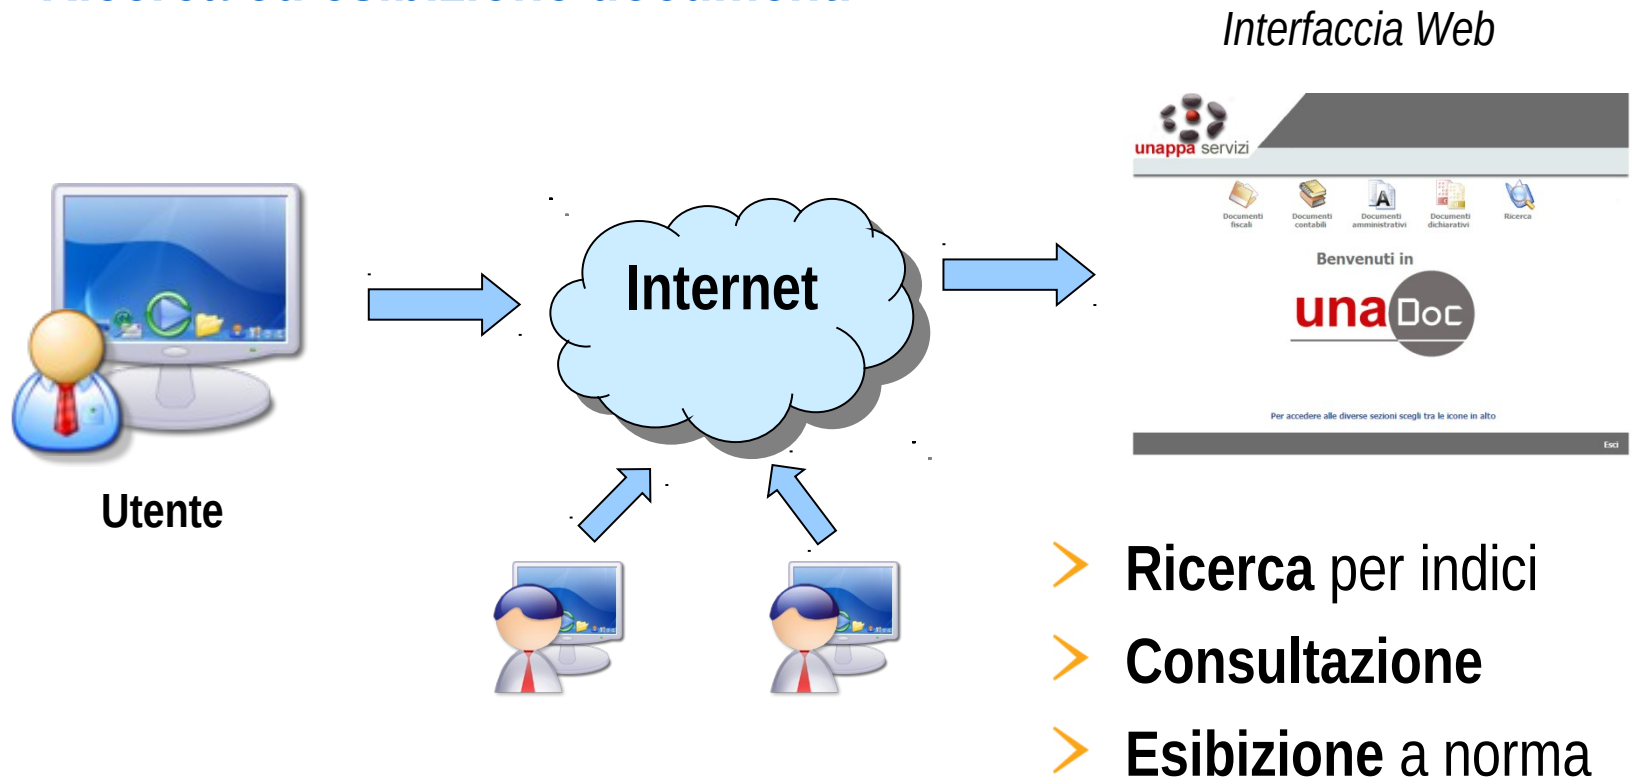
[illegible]

Interfaccia Web

unappa servizi

Documenti fiscali
Documenti contabili
Documenti amministrativi
Documenti dichiarativi
Ricerca

Benvenuti in

una Doc

Per accedere alle diverse sezioni scegli tra le icone in alto

Esci

Internet

Utente

Ricerca per indici

Consultazione

Esibizione a norma